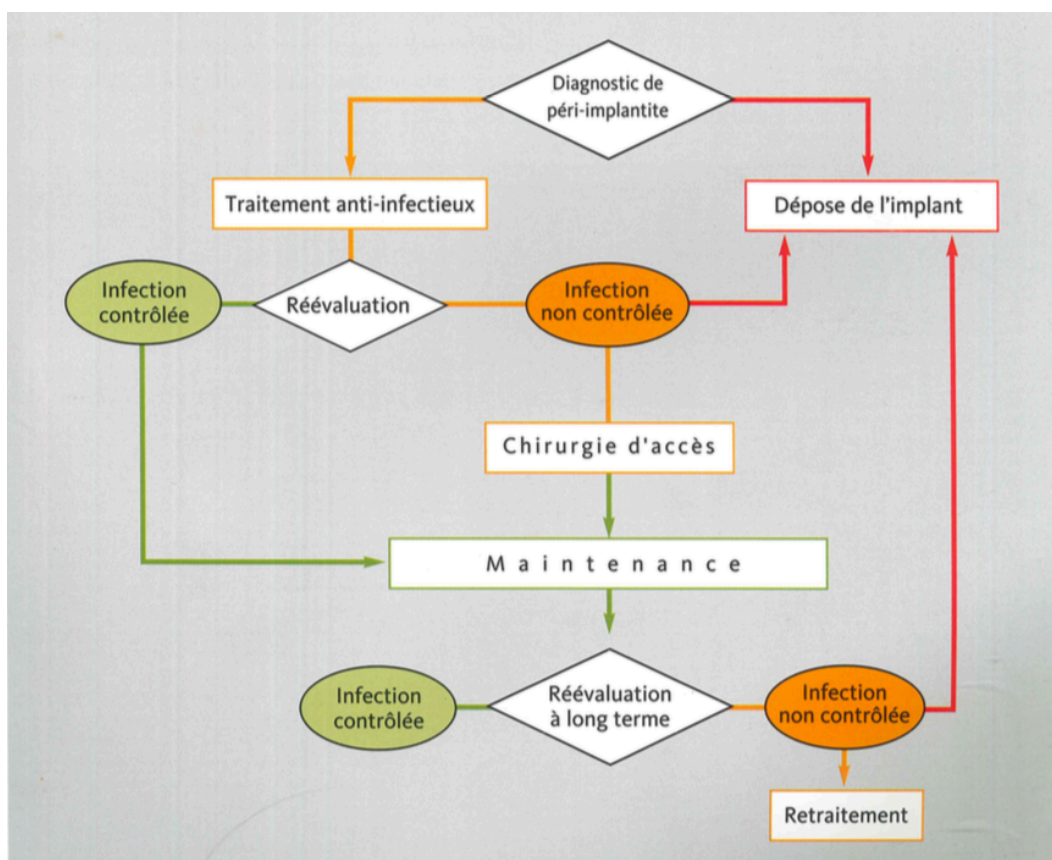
Diagnostic de péri-implantite

Traitement anti-infectieux

Dépose de l'implant

Infection contrôlée

Réévaluation

Infection non contrôlée

Chirurgie d'accès

Maintenance

Infection contrôlée

Réévaluation à long terme

Infection non contrôlée

Retraitement